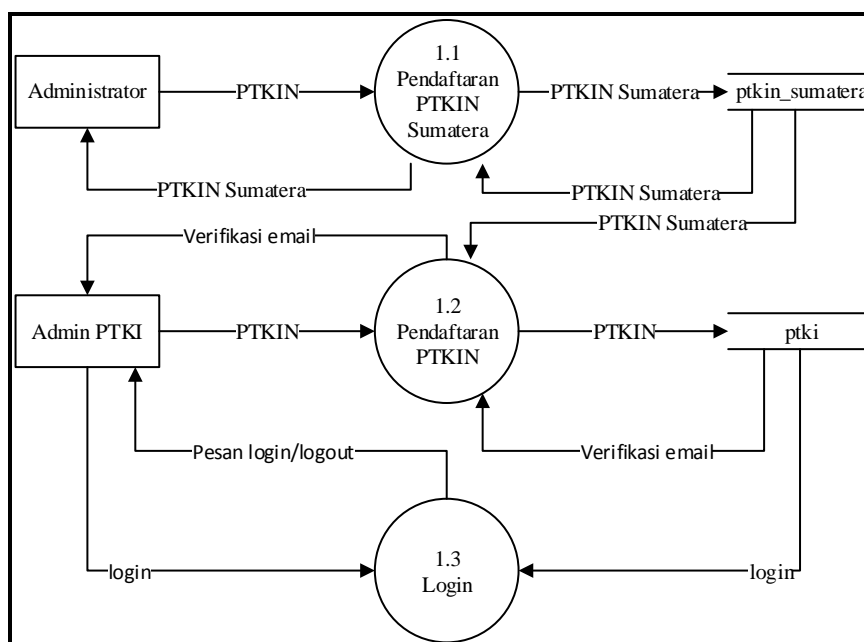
Administrator

PTKIN

1.1
Pendaftaran
PTKIN
Sumatera

PTKIN Sumatera

ptkin_sumatera

PTKIN Sumatera

PTKIN Sumatera

PTKIN Sumatera

Verifikasi email

Admin PTKI

PTKIN

1.2
Pendaftaran
PTKIN

PTKIN

ptki

Pesan login/logout

Verifikasi email

login

1.3
Login

login